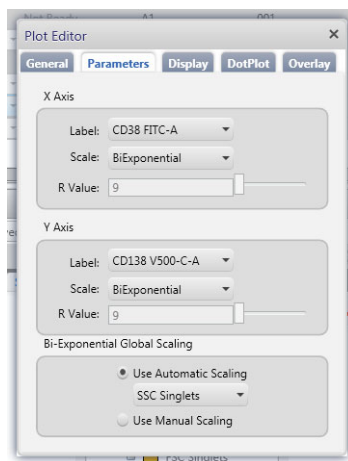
Plot Editor
×
General
Parameters
Display
DotPlot
Overlay

X Axis
Label: CD38 FITC-A
Scale: BiExponential
R Value: 9

Y Axis
Label: CD138 V500-C-A
Scale: BiExponential
R Value: 9

Bi-Exponential Global Scaling
Use Automatic Scaling
SSC Singlets
Use Manual Scaling